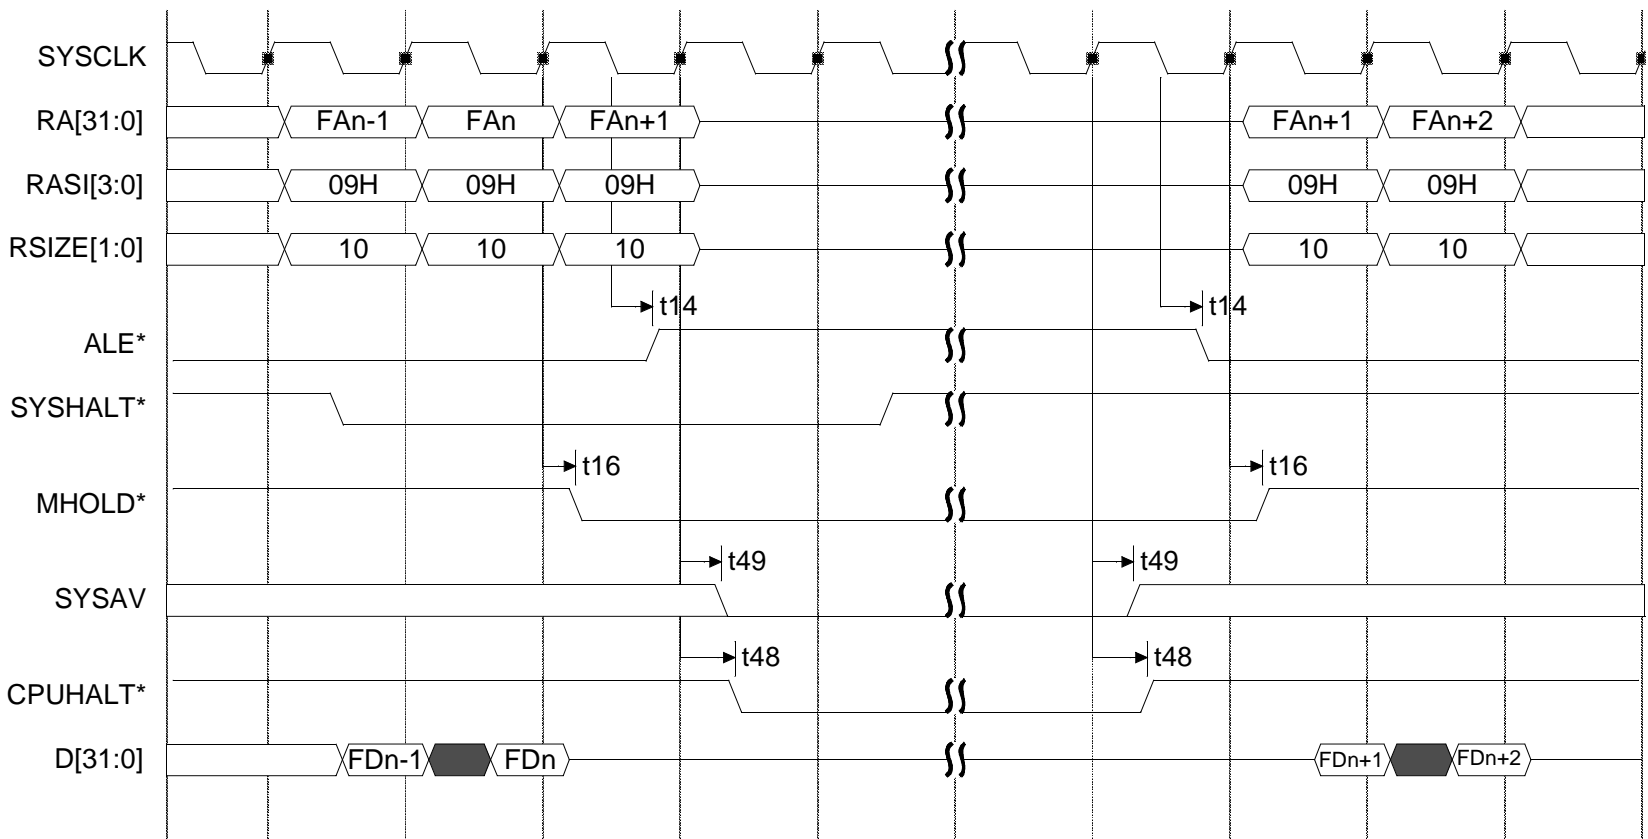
SYSCLK

RA[31:0] FAn-1 FAn FAn+1 FAn+1 FAn+2

RASI[3:0] 09H 09H 09H 09H 09H

RSIZE[1:0] 10 10 10 10 10

t14 t14

ALE*

SYSHALT*

t16 t16

MHOLD*

t49 t49

SYSAV

t48 t48

CPUHALT*

D[31:0] FDn-1 FDn FDn+1 FDn+2